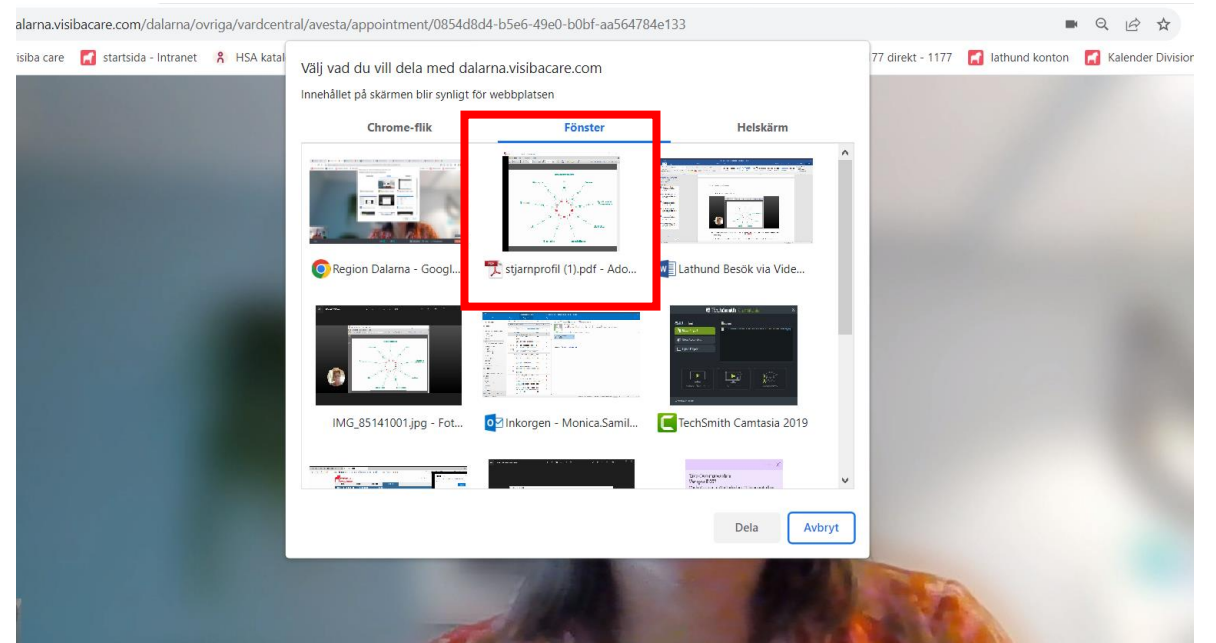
dalarna.visibacare.com/dalarna/ovriga/vardcentral/avesta/appointment/0854d8d4-b5e6-49e0-b0bf-aa564784e133

isiba care startsida - Intranet HSA katal 77 direkt - 1177 lathund konton Kalender Division

Välj vad du vill dela med dalarna.visibacare.com

Innehållet på skärmen blir synligt för webbplatsen

Chrome-flik

Fönster

Helskärm

Region Dalarna - Googl...

stjarnprofil (1).pdf - Ado...

Lathund Besök via Vide...

IMG_85141001.jpg - Fot...

Inkorgen - Monica.Samil...

TechSmith Camtasia 2019

Dela

Avbryt